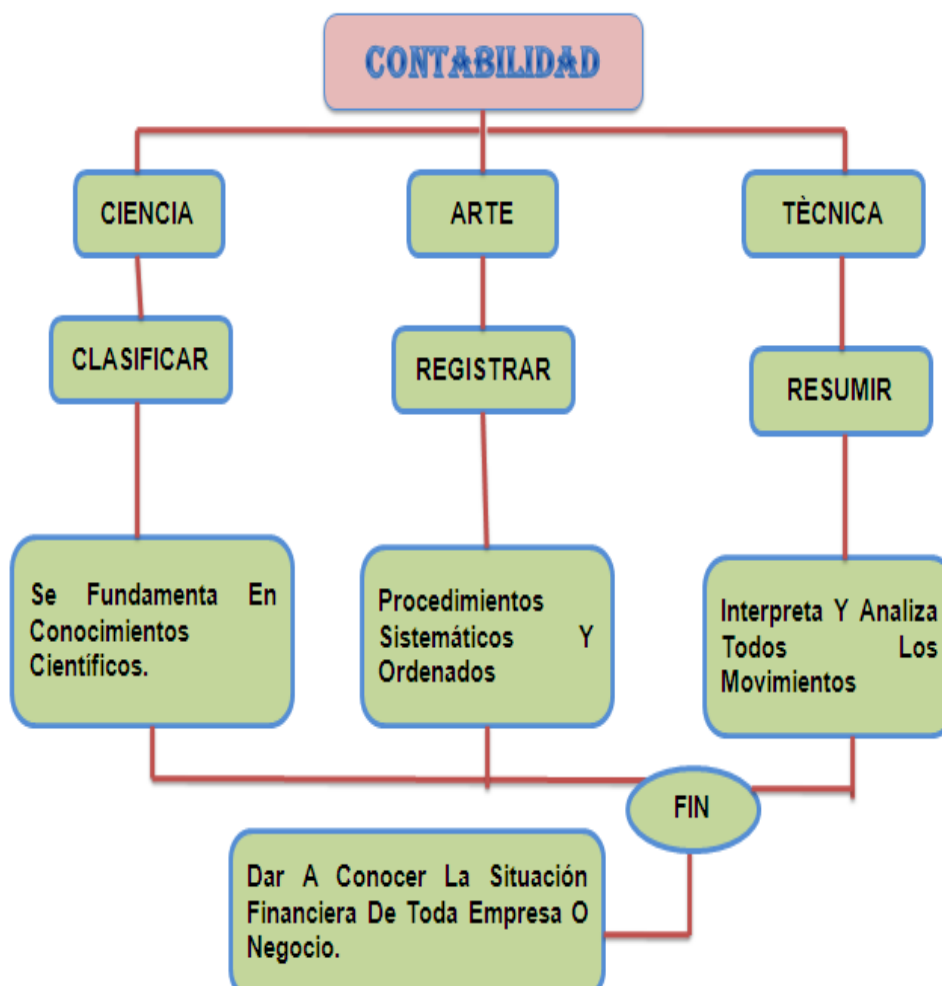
CONTABILIDAD

CIENCIA

ARTE

TÈCNICA

CLASIFICAR

REGISTRAR

RESUMIR

Se Fundamenta En Conocimientos Científicos.

Procedimientos Sistemáticos Y Ordenados

Interpreta Y Analiza Todos Los Movimientos

FIN

Dar A Conocer La Situación Financiera De Toda Empresa O Negocio.